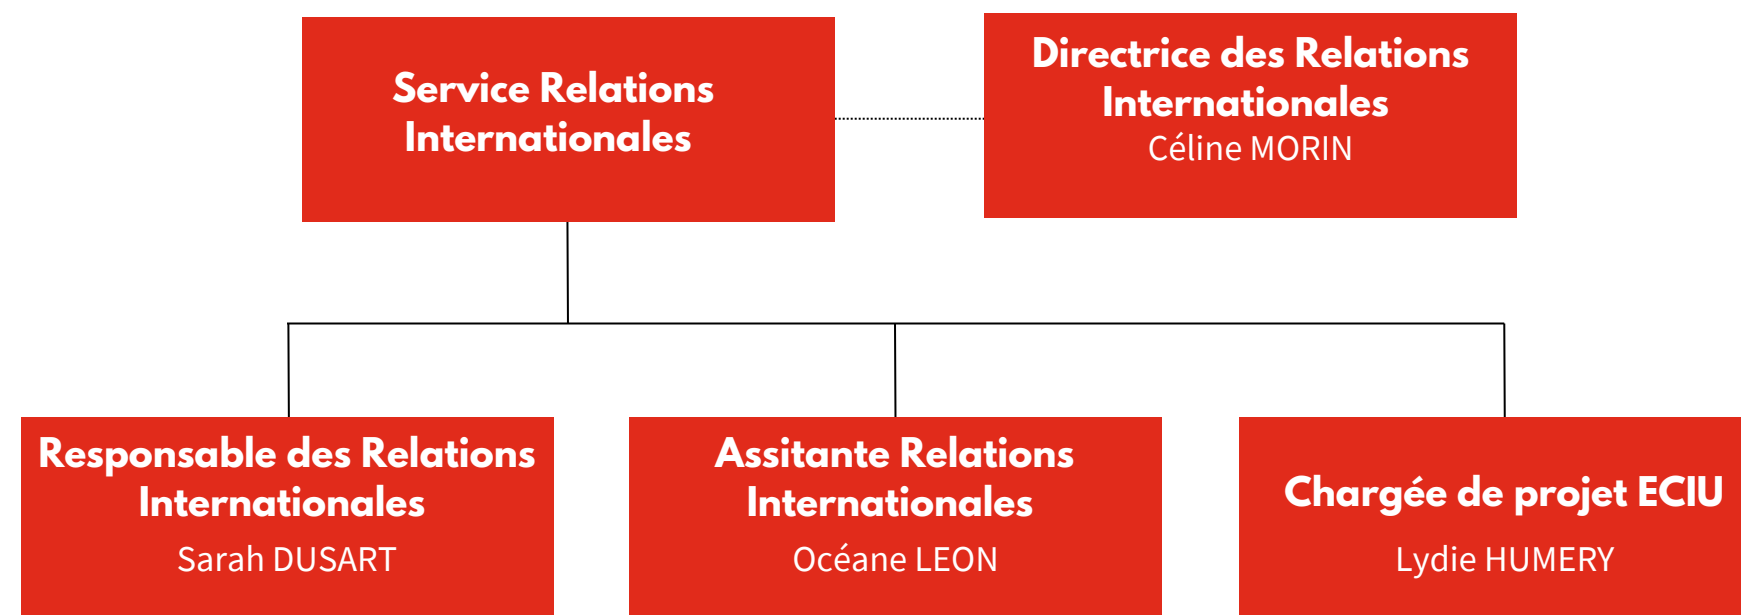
Service Relations Internationales

Directrice des Relations Internationales
Céline MORIN

Responsable des Relations Internationales
Sarah DUSART

Assitante Relations Internationales
Océane LEON

Chargée de projet ECIU
Lydie HUMERY